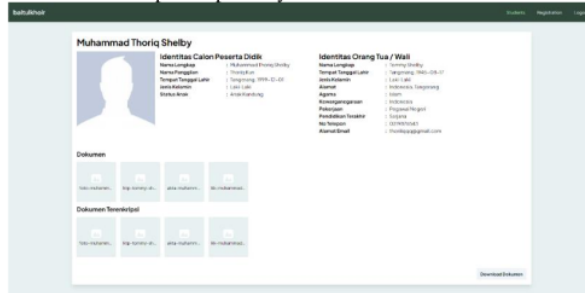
Baitulkhoir

Students Registration Logo

Muhammad Thoriq Shelby

Identitas Calon Peserta Didik

Nama Lengkap : Muhammad Thoriq Shelby
Nama Panggilan : Thoriq
Tempat Tanggal Lahir : Tangerang, 1999-12-XX
Jenis Kelamin : Laki-Laki
Status Anak : Anak Kandung

Identitas Orang Tua / Wali

Nama Lengkap : Tommy Shelby
Tempat Tanggal Lahir : Tangerang, 1980-08-17
Jenis Kelamin : Laki-Laki
Alamat : Indonesia, Tangerang
Agama : Islam
Kewarganegaraan : Indonesia
Pekerjaan : Pegawai Negeri
Pendidikan Terakhir : Sarjana
No Telepon : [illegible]
Alamat Email : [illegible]@gmail.com

Dokumen

foto-muhamm... kk-tommy-sh... akta-muhamm... ttk-muhammad...

Dokumen Terenkripsi

foto-muhamm... kk-tommy-sh... akta-muhamm... ttk-muhammad...

Download Dokumen